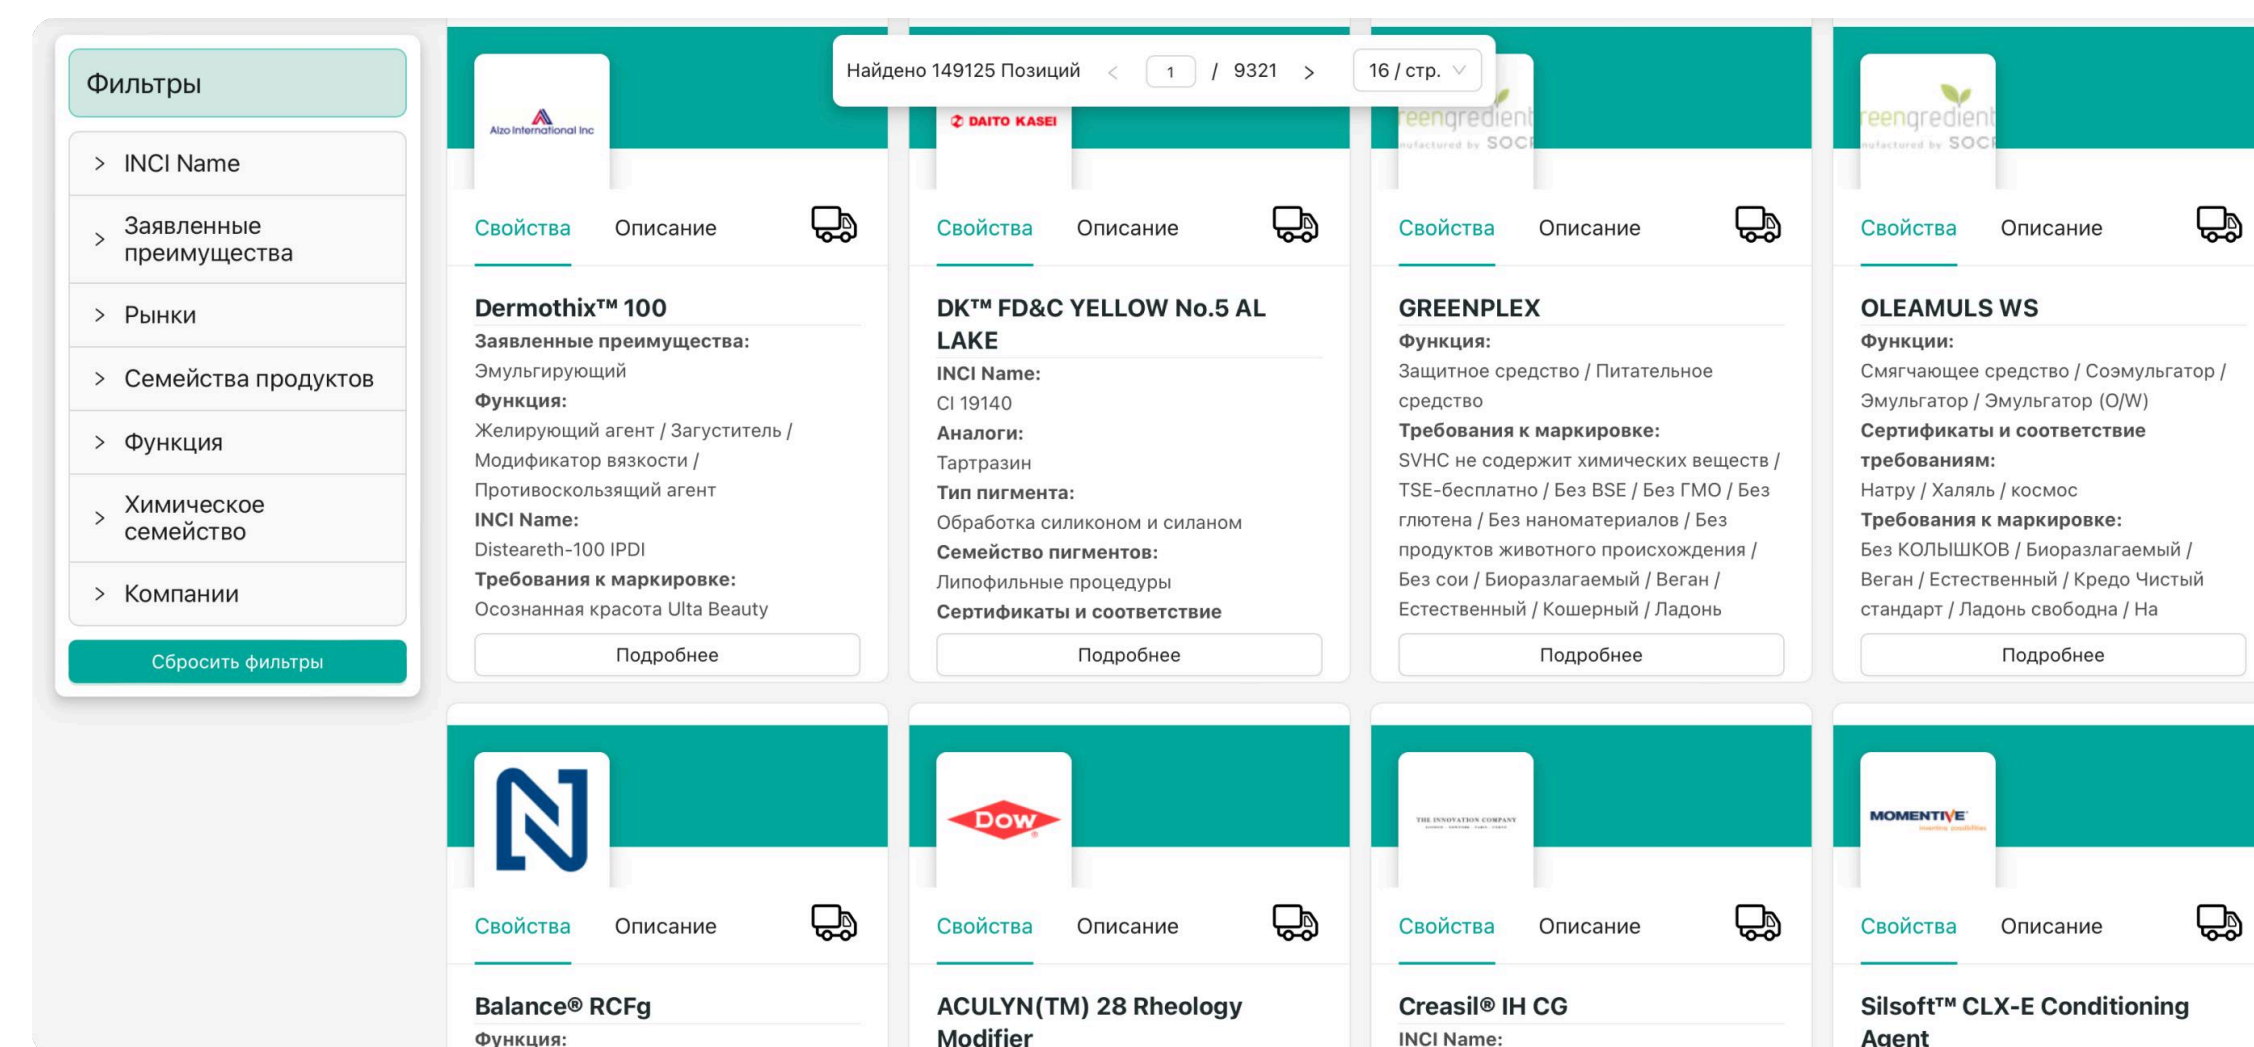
Фильтры

INCI Name

Заявленные преимущества

Рынки

Семейства продуктов

Функция

Химическое семейство

Компании

Сбросить фильтры

Найдено 149125 Позиций 1 / 9321 16 / стр.

Alzo International Inc

Свойства Описание

Dermothix™ 100

Заявленные преимущества:
Эмульгирующий
Функция:
Желирующий агент / Загуститель / Модификатор вязкости / Противоскользящий агент
INCI Name:
Disteareth-100 IPDI
Требования к маркировке:
Осознанная красота Ulta Beauty

Подробнее

DAITO KASEI

Свойства Описание

DK™ FD&C YELLOW No.5 AL LAKE

INCI Name:
CI 19140
Аналоги:
Тартразин
Тип пигмента:
Обработка силиконом и силаном
Семейство пигментов:
Липофильные процедуры
Сертификаты и соответствие

Подробнее

reengredient nufactured by SOC

Свойства Описание

GREENPLEX

Функция:
Защитное средство / Питательное средство
Требования к маркировке:
SVHC не содержит химических веществ / TSE-бесплатно / Без BSE / Без ГМО / Без глютена / Без наноматериалов / Без продуктов животного происхождения / Без сои / Биоразлагаемый / Веган / Естественный / Кошерный / Ладонь

Подробнее

reengredient nufactured by SOC

Свойства Описание

OLEAMULS WS

Функции:
Смягчающее средство / Соэмульгатор / Эмульгатор / Эмульгатор (O/W)
Сертификаты и соответствие требованиям:
Натру / Халяль / космос
Требования к маркировке:
Без КОЛЫШКОВ / Биоразлагаемый / Веган / Естественный / Кредо Чистый стандарт / Ладонь свободна / На

Подробнее

Свойства Описание

Balance® RCFg

Функция:

Dow

Свойства Описание

ACULYN(TM) 28 Rheology Modifier

THE INNOVATION COMPANY

Свойства Описание

Creasil® IH CG

INCI Name:

MOMENTIVE

Свойства Описание

Silsoft™ CLX-E Conditioning Agent